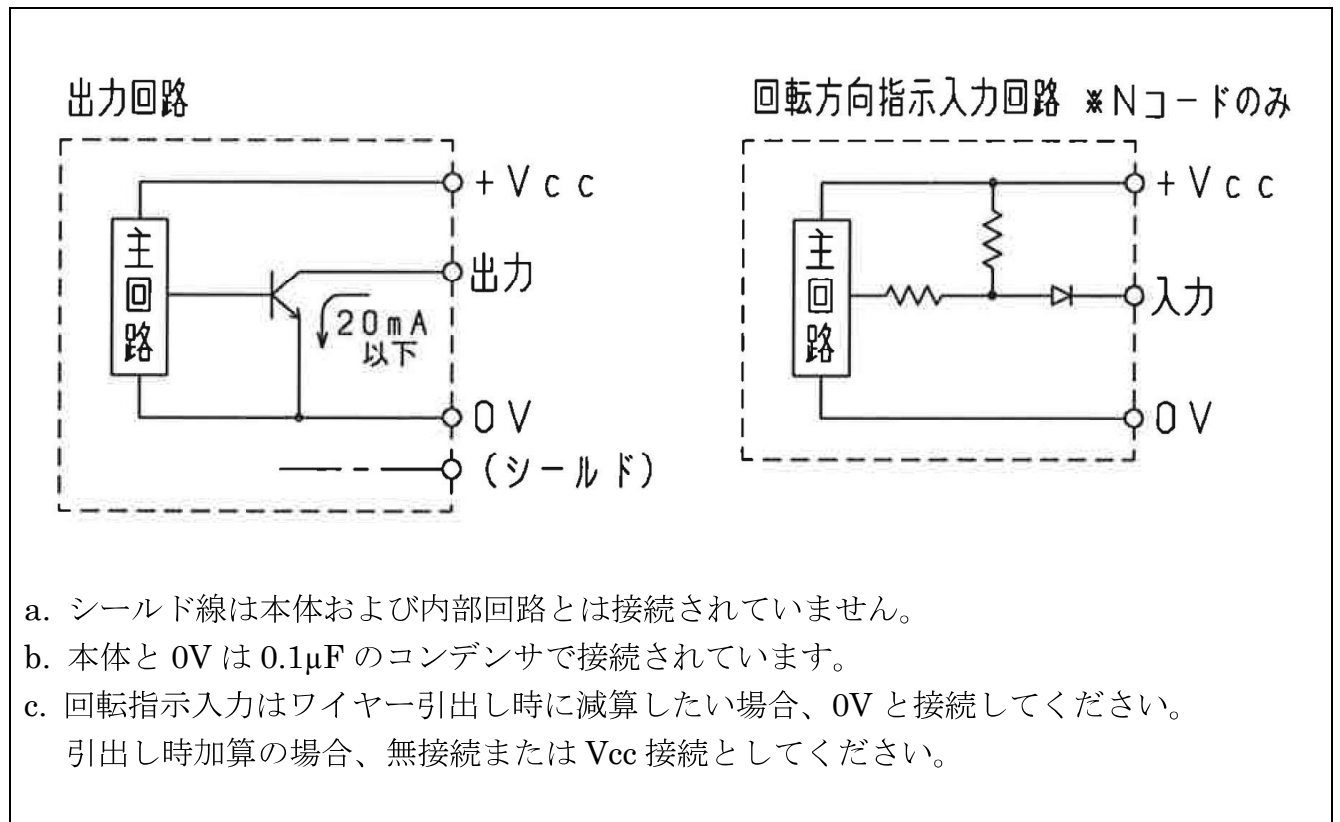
出力回路

+Vcc

主回路

出力

20mA
以下

0V

(シールド)

回転方向指示入力回路 ※Nコードのみ

+Vcc

主回路

入力

0V

a. シールド線は本体および内部回路とは接続されていません。

b. 本体と 0V は 0.1μF のコンデンサで接続されています。

c. 回転指示入力はワイヤー引出し時に減算したい場合、0V と接続してください。
引出し時加算の場合、無接続または Vcc 接続としてください。